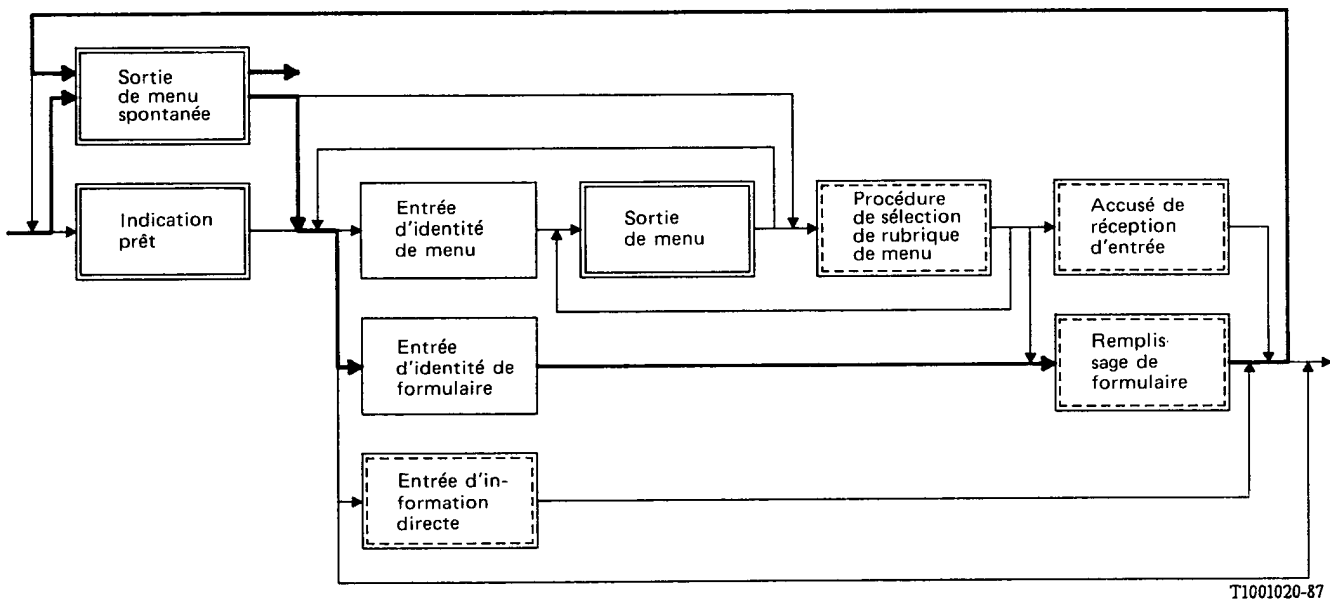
Sortie de menu spontanée

Indication prêt

Entrée d'identité de menu

Sortie de menu

Procédure de sélection de rubrique de menu

Accusé de réception d'entrée

Entrée d'identité de formulaire

Remplissage de formulaire

Entrée d'information directe

T1001020-87